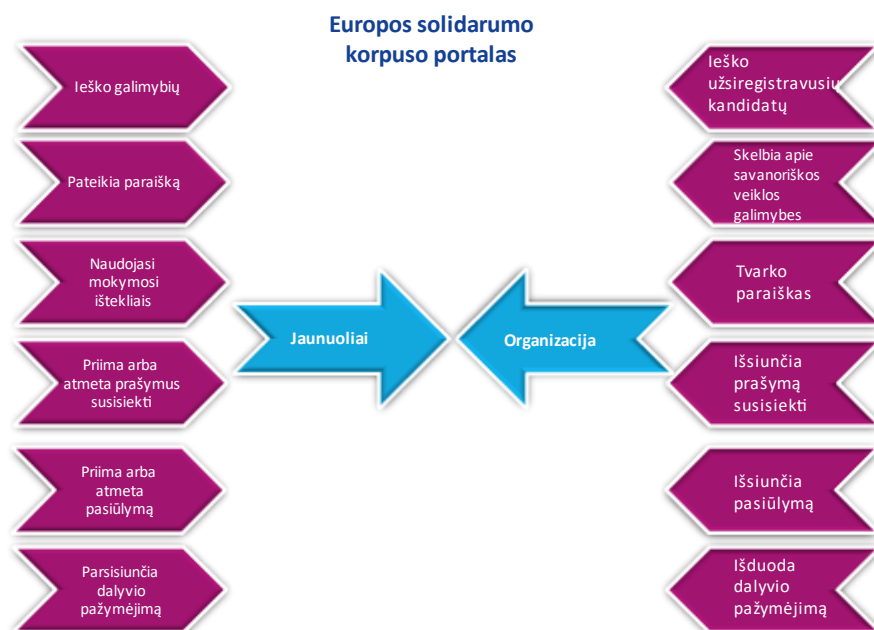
Europos solidarumo korpuso portalas

Ieško galimybių

Pateikia paraišką

Naudojasi mokymosi ištekliais

Priima arba atmeta prašymus susisiekti

Priima arba atmeta pasiūlymą

Parsisiunčia dalyvio pažymėjimą

Jaunuoliai

Organizacija

Ieško užsiregistravusių kandidatų

Skelbia apie savanoriškos veiklos galimybes

Tvarko paraiškas

Išsiunčia prašymą susisiekti

Išsiunčia pasiūlymą

Išduoda dalyvio pažymėjimą